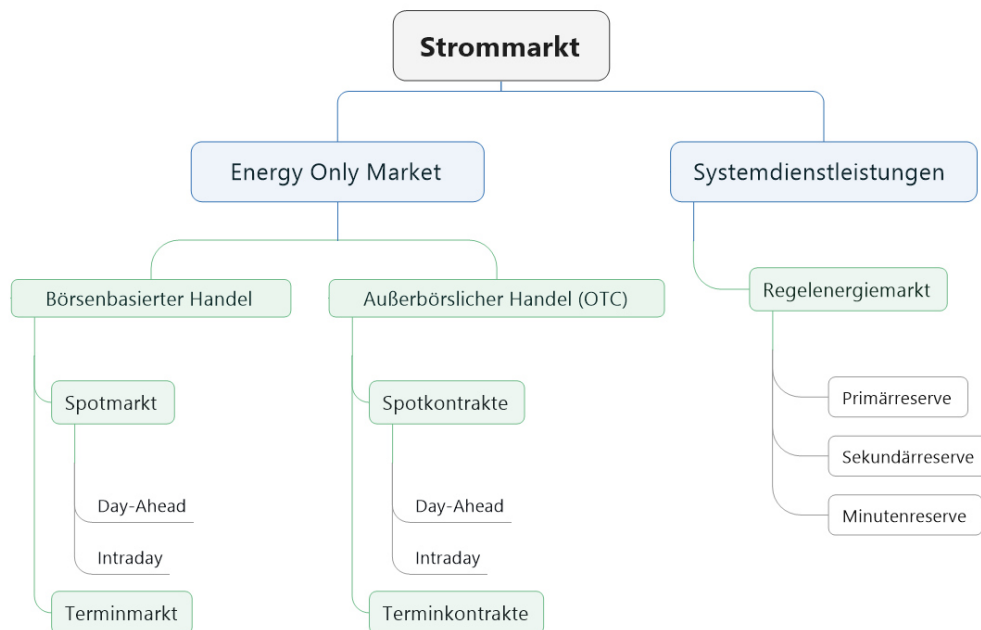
Strommarkt

Energy Only Market

Systemdienstleistungen

Börsenbasierter Handel

Außerbörslicher Handel (OTC)

Regelenergiemarkt

Spotmarkt

Day-Ahead

Intraday

Terminmarkt

Spotkontrakte

Day-Ahead

Intraday

Terminkontrakte

Primärreserve

Sekundärreserve

Minutenreserve